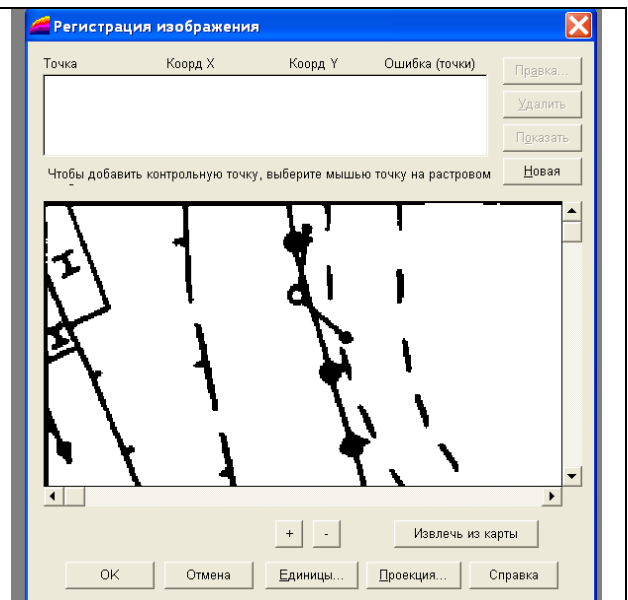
Регистрация изображения

Точка Коорд X Коорд Y Ошибка (точки)

Правка...
Удалить
Показать
Новая

Чтобы добавить контрольную точку, выберите мышью точку на растровом

I

+ -
Извлечь из карты

OK Отмена Единицы... Проекция... Справка